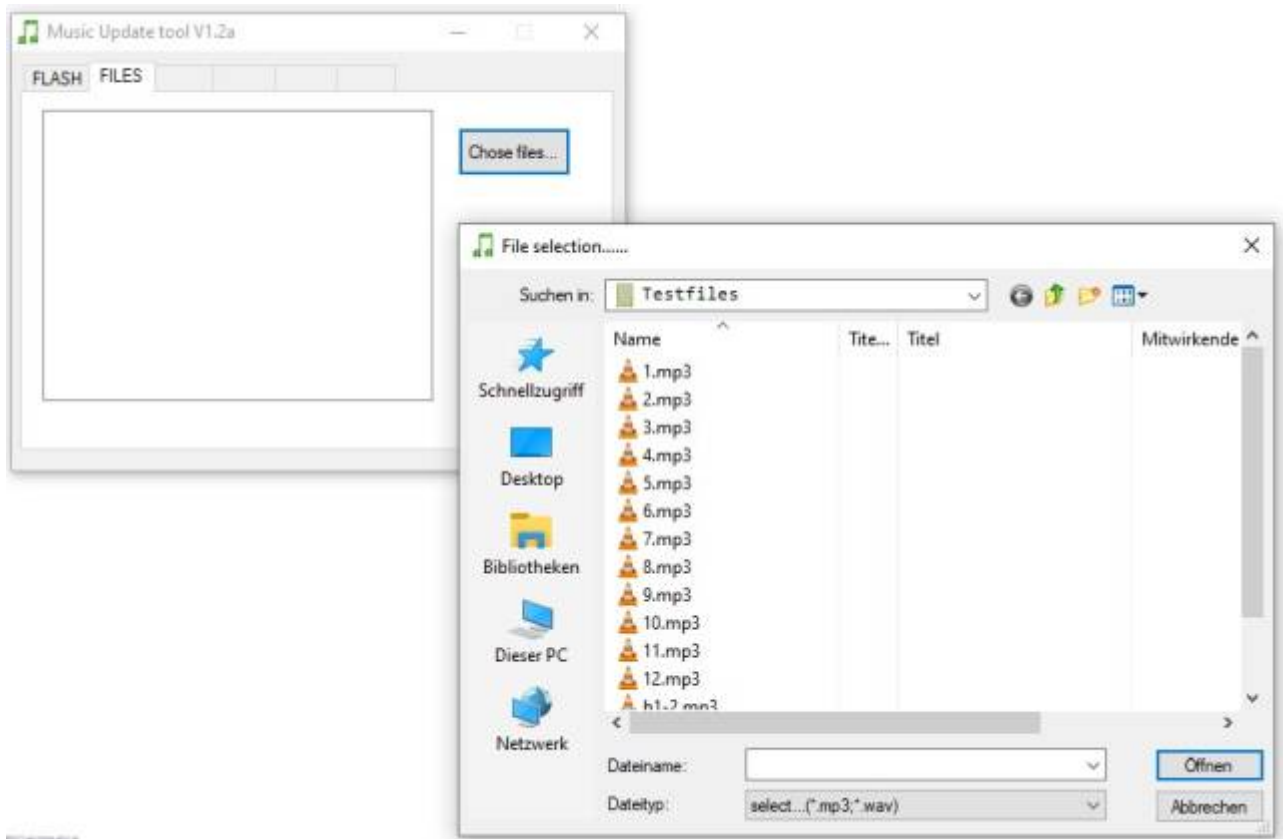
Music Update tool V1.2a

FLASH FILES

Chose files...

File selection......

Suchen in: Testfiles

| Name | Tite... | Titel | Mitwirkende |
|---|---|---|---|
| 1.mp3 | | | |
| 2.mp3 | | | |
| 3.mp3 | | | |
| 4.mp3 | | | |
| 5.mp3 | | | |
| 6.mp3 | | | |
| 7.mp3 | | | |
| 8.mp3 | | | |
| 9.mp3 | | | |
| 10.mp3 | | | |
| 11.mp3 | | | |
| 12.mp3 | | | |
| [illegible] | | | |

Schnellzugriff

Desktop

Bibliotheken

Dieser PC

Netzwerk

Dateiname:

Dateityp: select...(*.mp3;*.wav)

Öffnen

Abbrechen